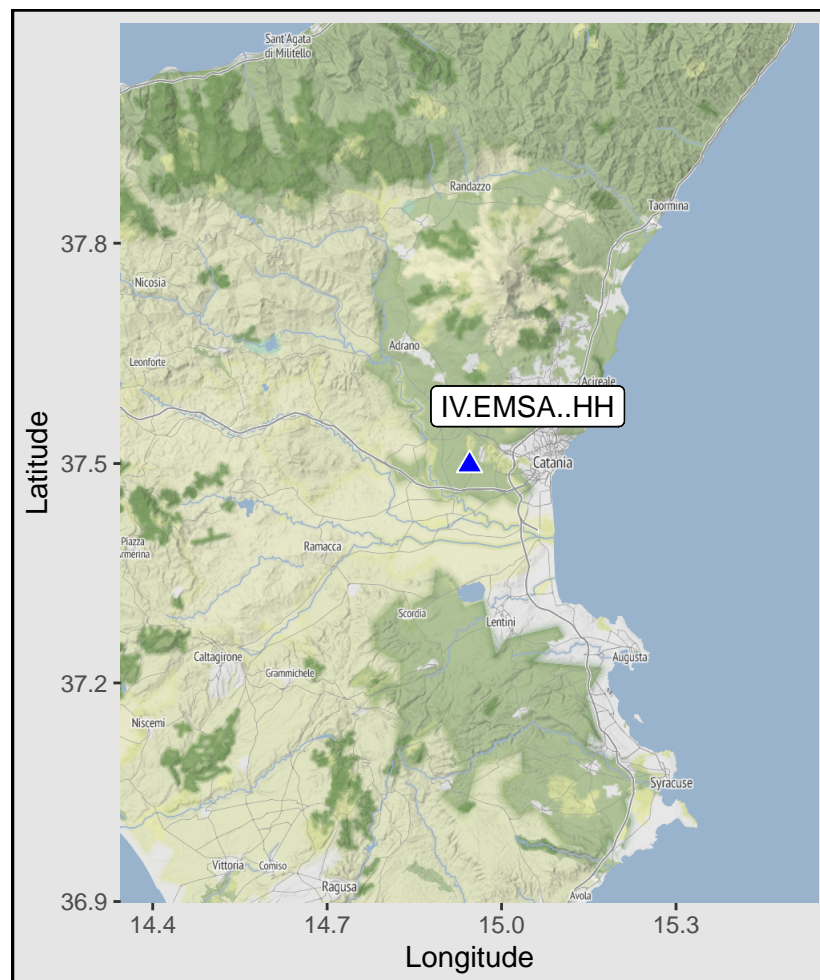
Sant'Agata di Militello

Randazzo

Taormina

Nicosia

Adrano

Leonforte

Acireale

IV.EMSA..HH

Catania

Piazza Armerina

Ramacca

Scordia

Lentini

Augusta

Caltagirone

Grammichele

Niscemi

Syracuse

Vittoria

Comiso

Ragusa

Avola

37.8

37.5

37.2

36.9

Latitude

14.4

14.7

15.0

15.3

Longitude